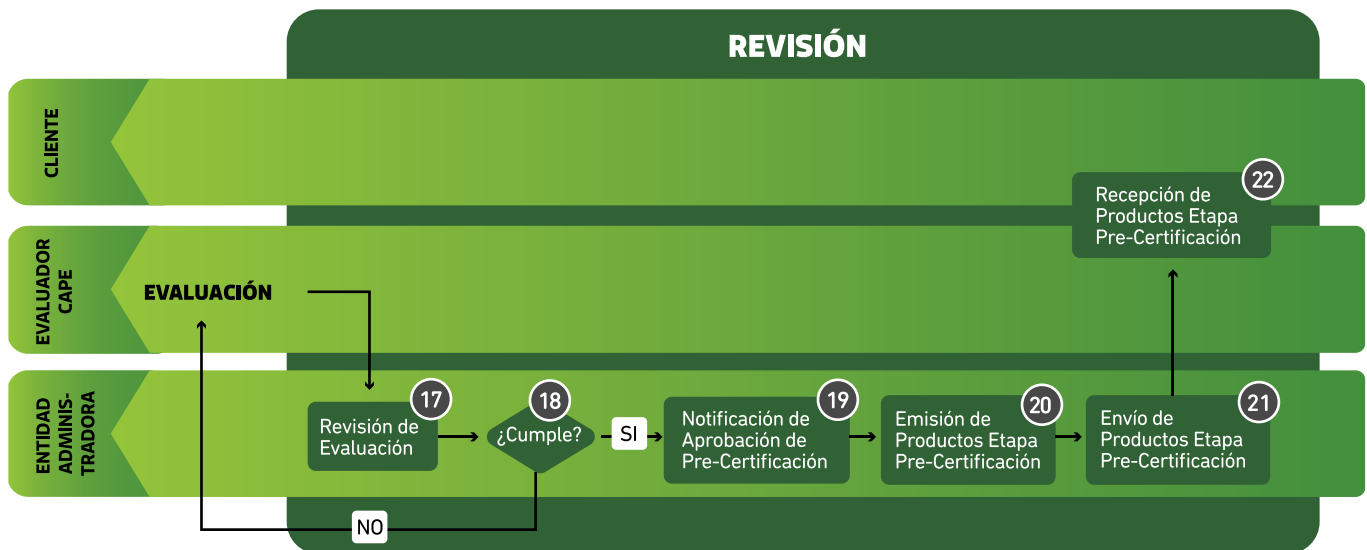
REVISIÓN

CLIENTE

Recepción de Productos Etapa Pre-Certificación 22

EVALUADOR CAPE

EVALUACIÓN

ENTIDAD ADMINISTRADORA

17 Revisión de Evaluación

18 ¿Cumple?

SI

NO

19 Notificación de Aprobación de Pre-Certificación

20 Emisión de Productos Etapa Pre-Certificación

21 Envío de Productos Etapa Pre-Certificación